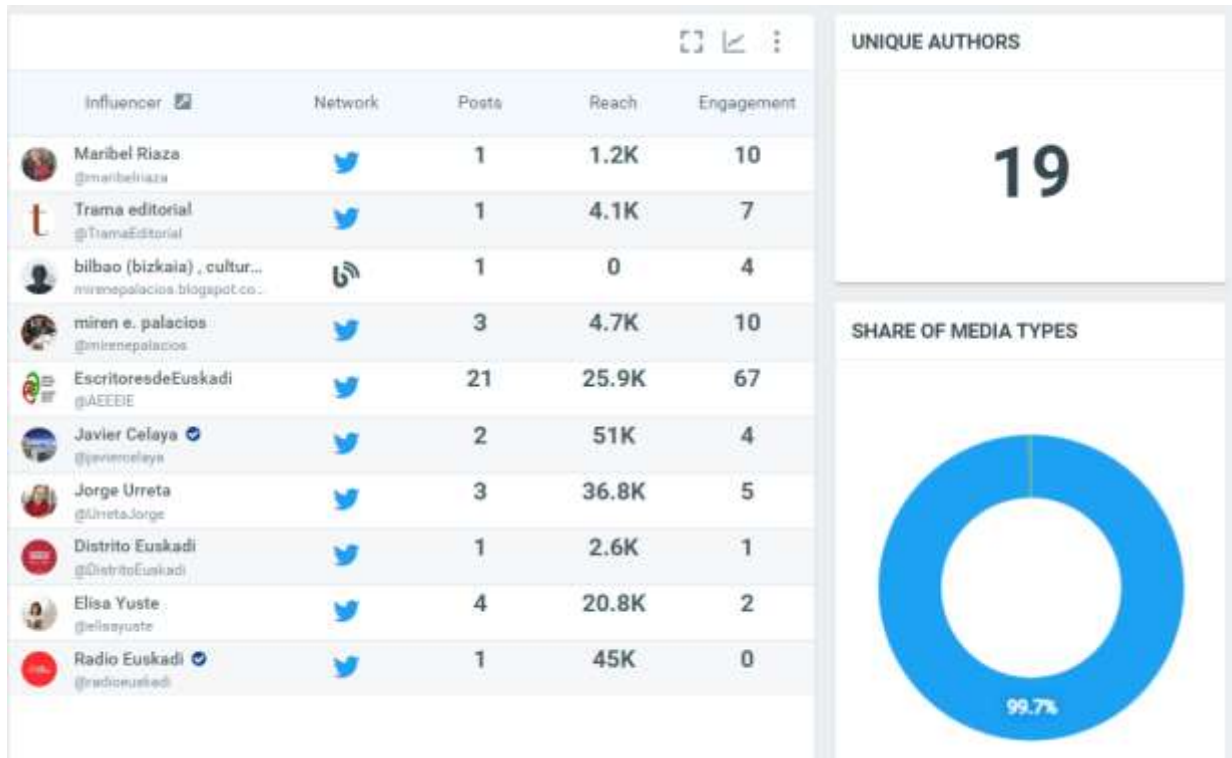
| Influencer | Network | Posts | Reach | Engagement |
|---|---|---|---|---|
| Maribel Riaza @maribelriaza | | 1 | 1.2K | 10 |
| Trama editorial @TramaEditorial | | 1 | 4.1K | 7 |
| bilbao (bizkaia) , cultur... mirenepalacios.blogspot.co... | | 1 | 0 | 4 |
| miren e. palacios @mirenepalacios | | 3 | 4.7K | 10 |
| EscritoresdeEuskadi @AEEEIE | | 21 | 25.9K | 67 |
| Javier Celaya @javiercelaya | | 2 | 51K | 4 |
| Jorge Urreta @UrretaJorge | | 3 | 36.8K | 5 |
| Distrito Euskadi @DistritoEuskadi | | 1 | 2.6K | 1 |
| Elisa Yuste @elisayuste | | 4 | 20.8K | 2 |
| Radio Euskadi @radioeuskadi | | 1 | 45K | 0 |

UNIQUE AUTHORS

19

SHARE OF MEDIA TYPES

99.7%